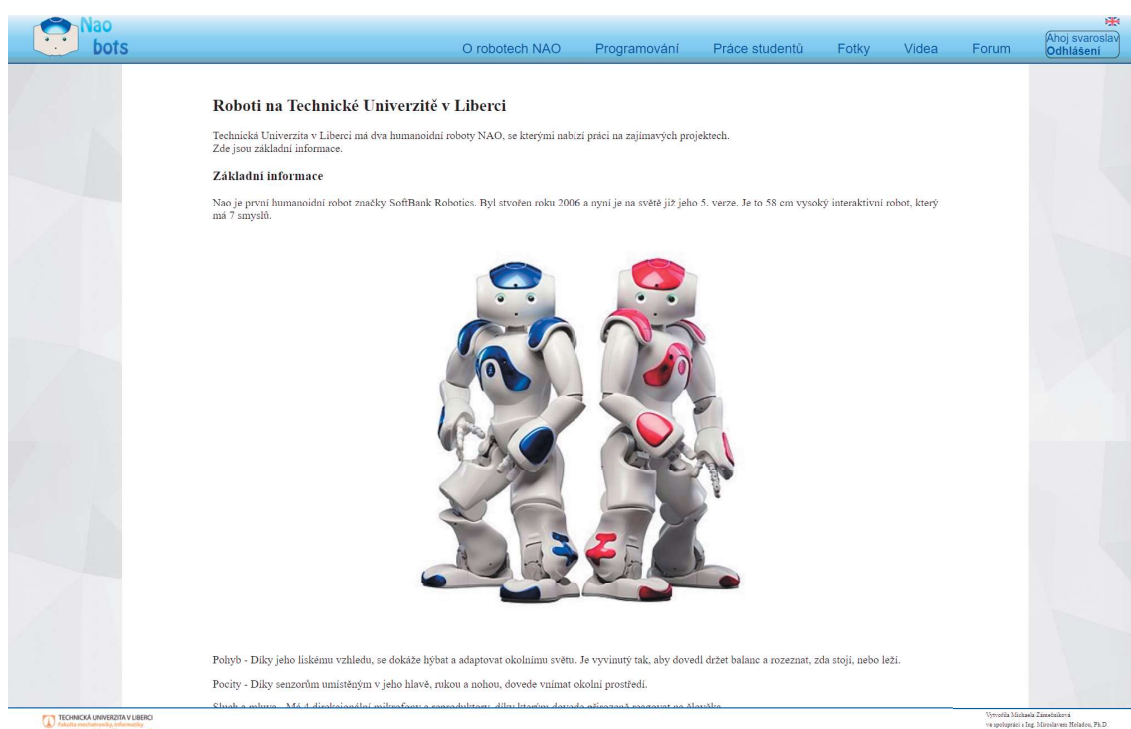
Nao bots

O robotech NAO Programování Práce studentů Fotky Videa Forum

Ahoj svaroslav
Odhlášení

Roboti na Technické Univerzitě v Liberci

Technická Univerzita v Liberci má dva humanoidní roboty NAO, se kterými nabízí práci na zajímavých projektech.
Zde jsou základní informace.

Základní informace

Nao je první humanoidní robot značky SoftBank Robotics. Byl stvořen roku 2006 a nyní je na světě již jeho 5. verze. Je to 58 cm vysoký interaktivní robot, který má 7 smyslů.

Pohyb - Díky jeho liskému vzhledu, se dokáže hýbat a adaptovat okolnímu světu. Je vyvinutý tak, aby dovedl držet balanc a rozeznat, zda stojí, nebo leží.

Pocity - Díky senzorům umístěným v jeho hlavě, rukou a nohou, dovede vnímat okolní prostředí.

Sluch a mluva - Má 4 direkcionální mikrofony a reproduktory, díky kterým dovede přirozeně reagovat na člověka.

TECHNICKÁ UNIVERZITA V LIBERCI
Fakulta mechatroniky, informatiky

Vytvořila Michaela Zámečníková
ve spolupráci s Ing. Miroslavem Holadou, Ph.D.